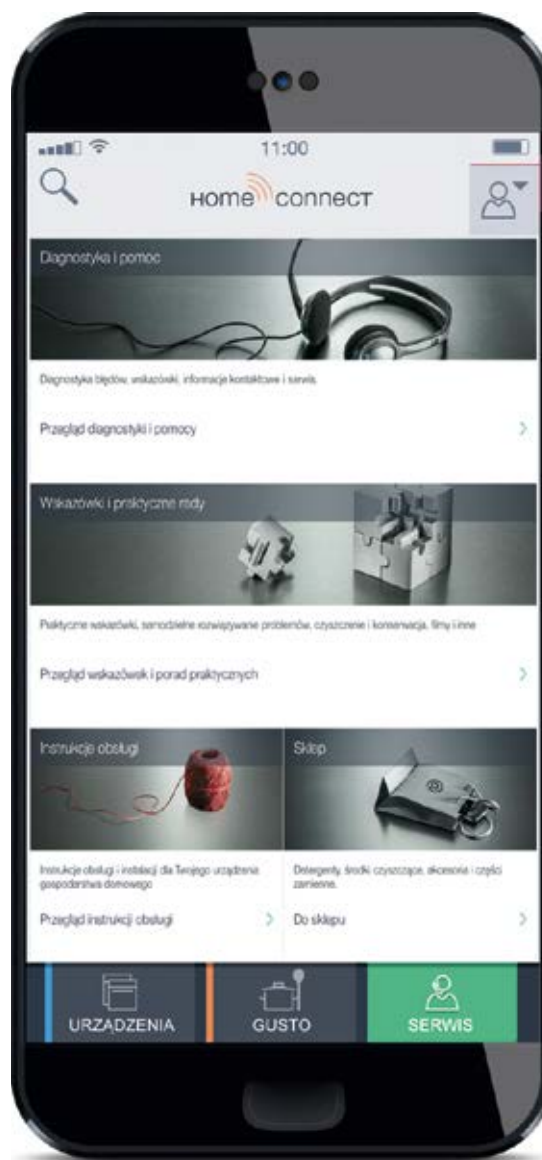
11:00

HOME CONNECT

Diagnostyka i pomoc

Diagnostyka błędów, wskazówki, informacje kontaktowe i serwis.

Przegląd diagnostyki i pomocy

Wskazówki i praktyczne rady

Praktyczne wskazówki, samodzielne rozwiązywanie problemów, czyszczenie i konserwacja, filmy i inne

Przegląd wskazówek i porad praktycznych

Instrukcje obsługi

Instrukcje obsługi i instalacji dla Twojego urządzenia gospodarstwa domowego

Przegląd instrukcji obsługi

Sklep

Detergenty, środki czyszczące, akcesoria i części zamienne.

Do sklepu

URZĄDZENIA

GUSTO

SERWIS